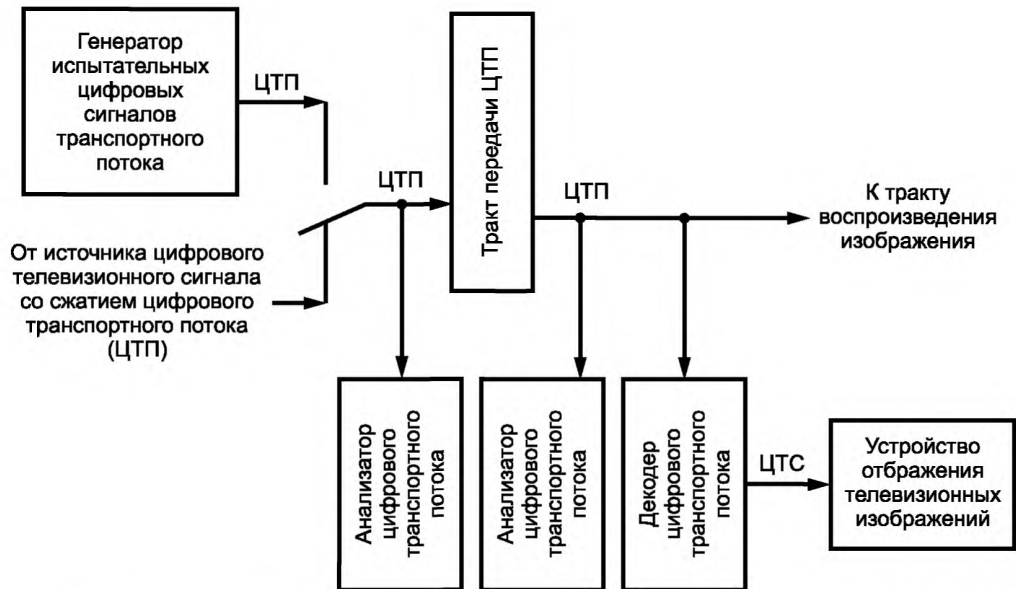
Генератор испытательных цифровых сигналов транспортного потока

ЦТП

От источника цифрового телевизионного сигнала со сжатием цифрового транспортного потока (ЦТП)

ЦТП

Тракт передачи ЦТП

ЦТП

К тракту воспроизведения изображения

Анализатор цифрового транспортного потока

Анализатор цифрового транспортного потока

Декодер цифрового транспортного потока

ЦТС

Устройство отбражения телевизионных изображений